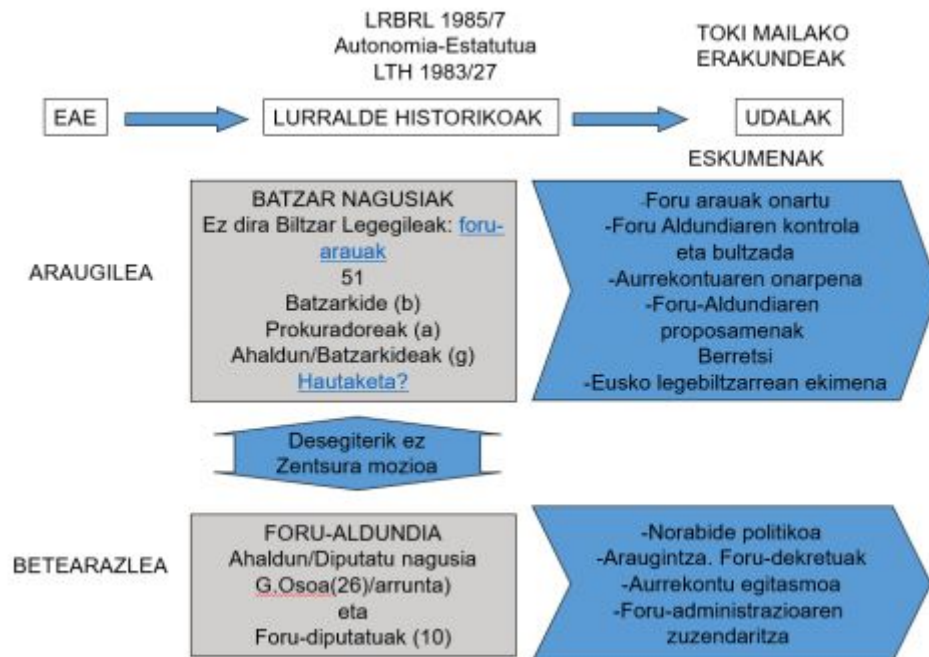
LRBRL 1985/7
Autonomia-Estatutua
LTH 1983/27

TOKI MAILAKO ERAKUNDEAK

EAE

LURRALDE HISTORIKOAK

UDALAK

ESKUMENAK

ARAUGILEA

BATZAR NAGUSIAK
Ez dira Biltzar Legegileak: foru-arauak
51
Batzarkide (b)
Prokuradoreak (a)
Ahaldun/Batzarkideak (g)
Hautaketa?

-Foru arauak onartu
-Foru Aldundiaren kontrola eta bultzada
-Aurrekontuaren onarpena
-Foru-Aldundiaren proposamenak
Berretsi
-Eusko legebiltzarrean ekimena

Desegiterik ez
Zentsura mozioa

BETEARAZLEA

FORU-ALDUNDIA
Ahaldun/Diputatu nagusia
G.Osoa(26)/arrunta)
eta
Foru-diputatuak (10)

-Norabide politikoa
-Araugintza. Foru-dekretuak
-Aurrekontu egitasmoa
-Foru-administrazioaren zuzendaritza